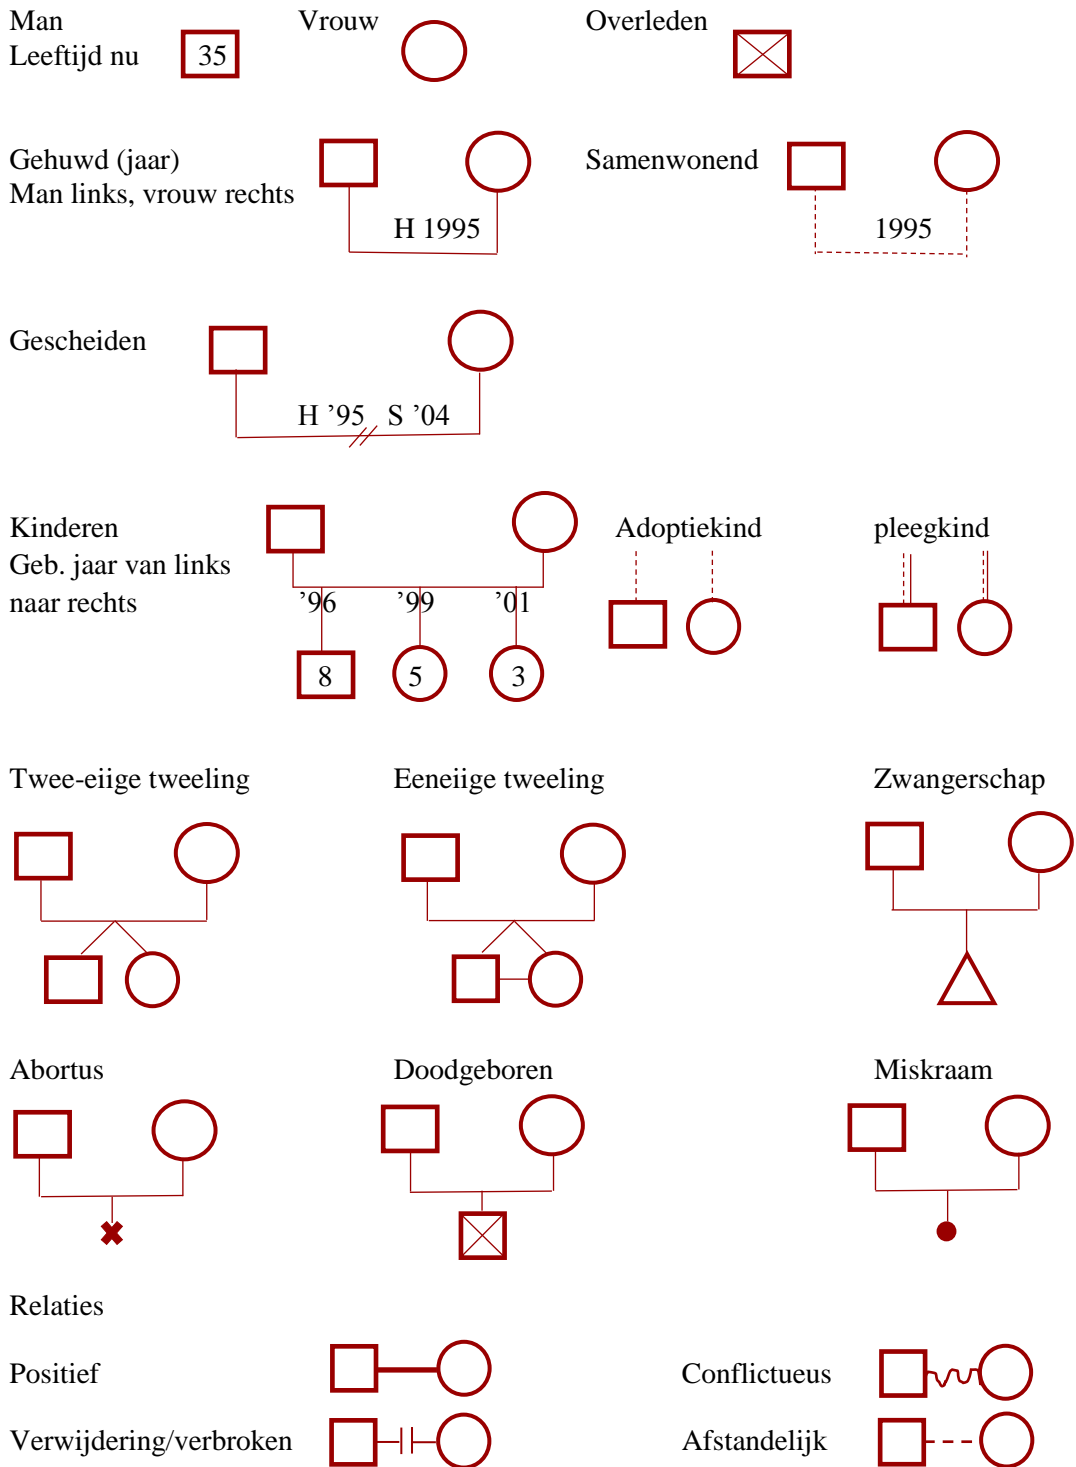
Man
Leeftijd nu 35

Vrouw

Overleden

Gehuwd (jaar)
Man links, vrouw rechts

H 1995

Samenwonend

1995

Gescheiden

H ’95 S ’04

Kinderen
Geb. jaar van links naar rechts

’96 ’99 ’01

8 5 3

Adoptiekind

pleegkind

Twee-eiige tweeling

Eeneiige tweeling

Zwangerschap

Abortus

Doodgeboren

Miskraam

Relaties

Positief

Conflictueus

Verwijdering/verbroken

Afstandelijk